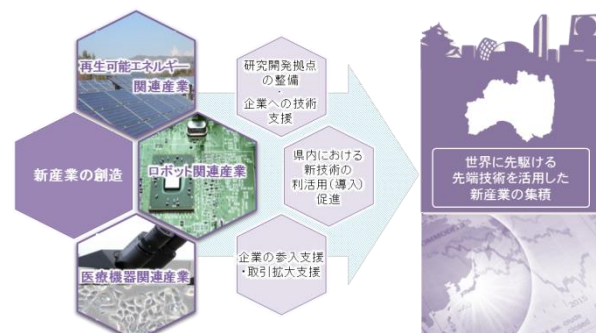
再生可能エネルギー関連産業

新産業の創造

ロボット関連産業

医療機器関連産業

研究開発拠点の整備
・
企業への技術支援

県内における新技術の利活用(導入)促進

企業の参入支援・取引拡大支援

世界に先駆ける先端技術を活用した新産業の集積